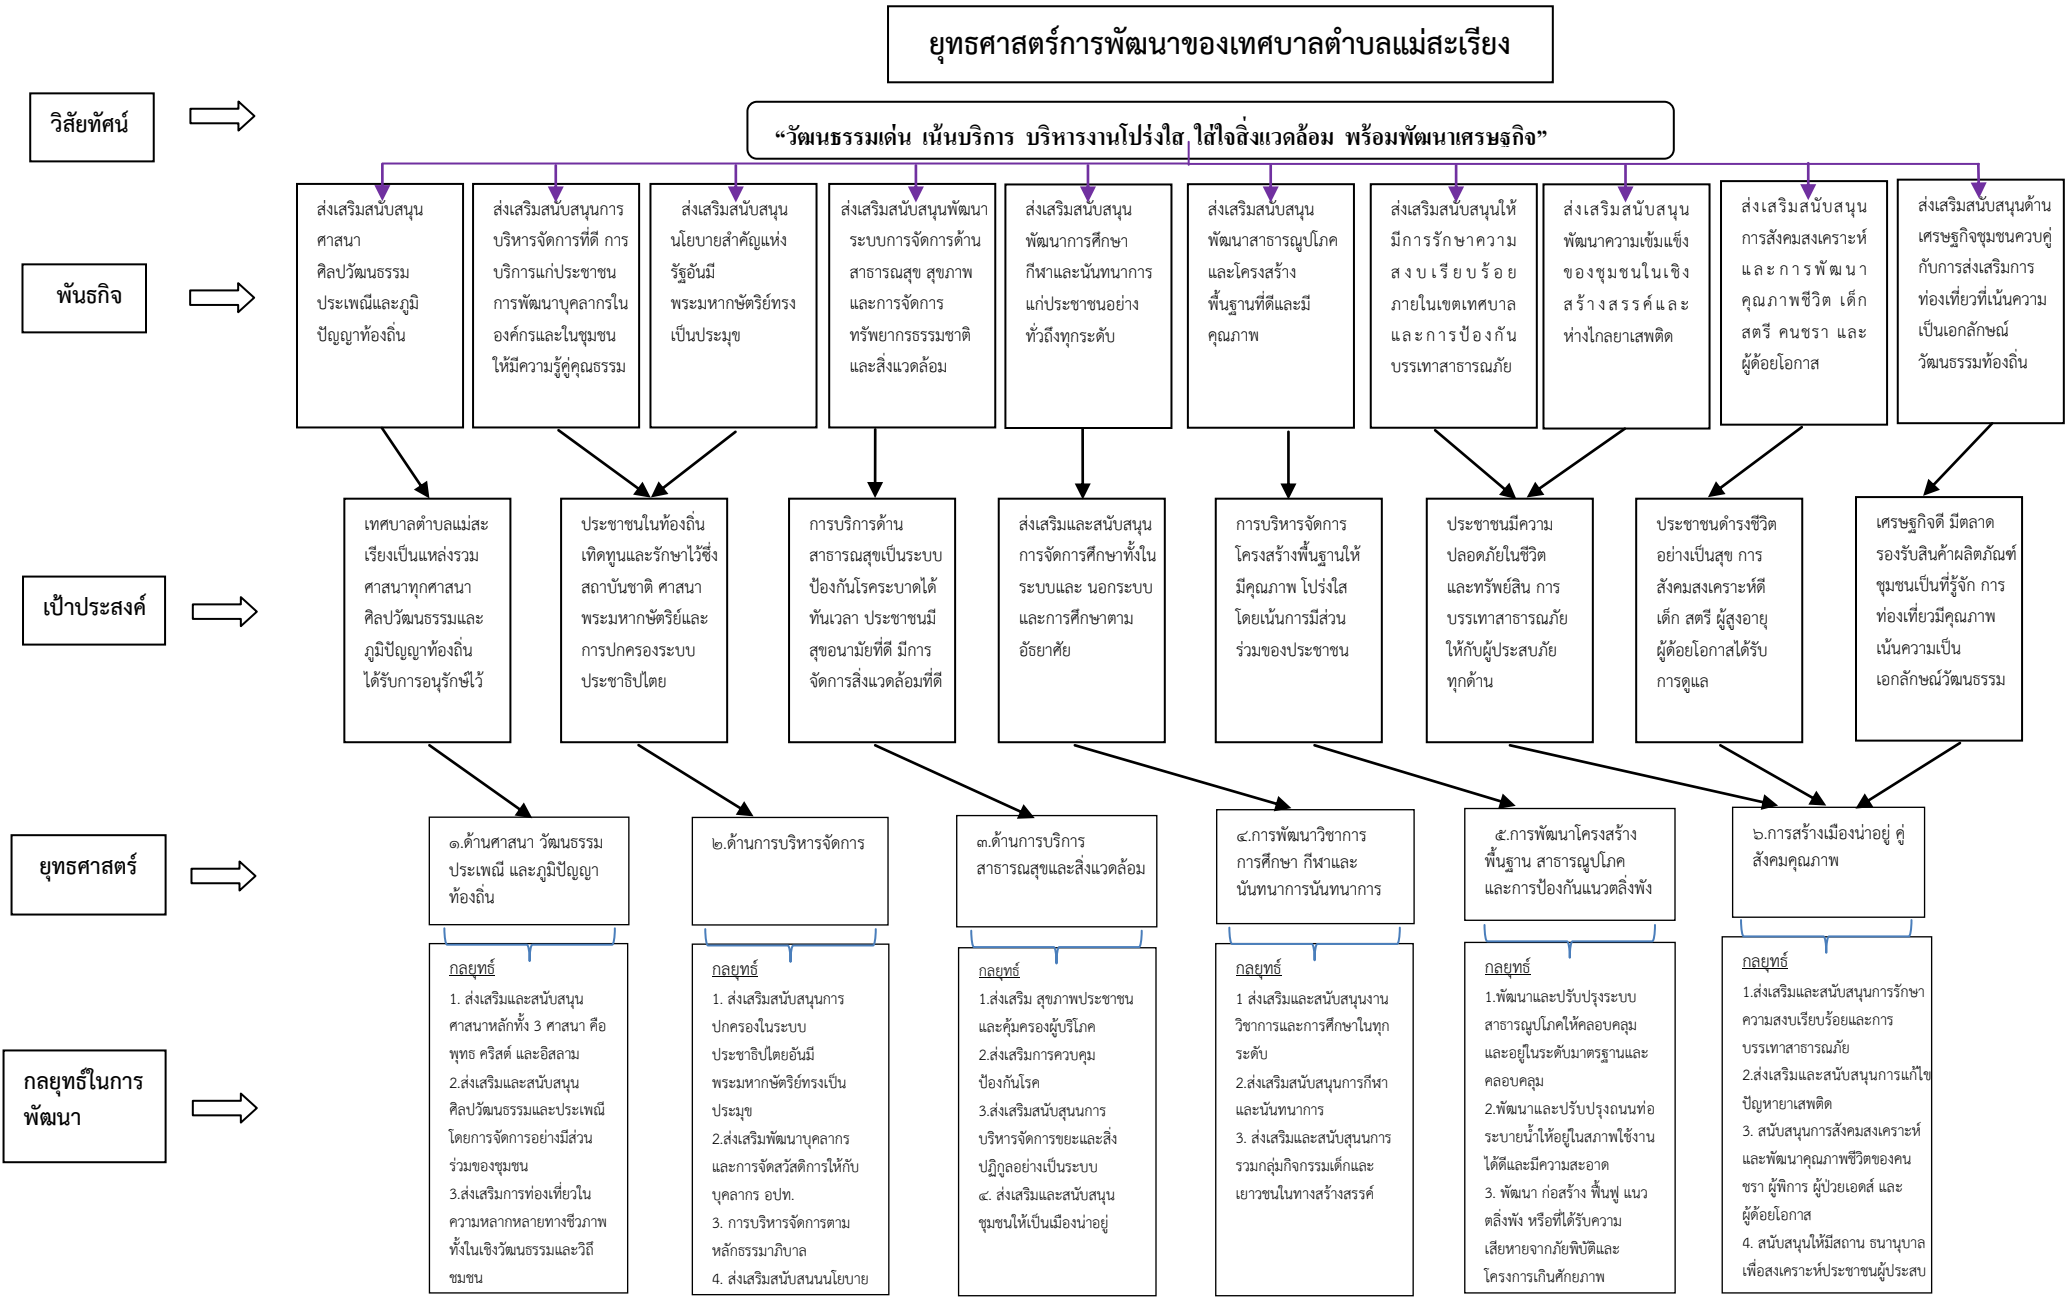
ยุทธศาสตร์การพัฒนาของเทศบาลตำบลแม่สะเรียง

วิสัยทัศน์

"วัฒนธรรมเด่น เน้นบริการ บริหารงานโปร่งใส ใส่ใจสิ่งแวดล้อม พร้อมพัฒนาเศรษฐกิจ"

พันธกิจ

ส่งเสริมสนับสนุนศาสนา ศิลปวัฒนธรรม ประเพณีและภูมิปัญญาท้องถิ่น

ส่งเสริมสนับสนุนการบริหารจัดการที่ดี การบริการแก่ประชาชน การพัฒนาบุคลากรในองค์กรและในชุมชนให้มีความรู้คู่คุณธรรม

ส่งเสริมสนับสนุนนโยบายสำคัญแห่งรัฐอันมีพระมหากษัตริย์ทรงเป็นประมุข

ส่งเสริมสนับสนุนพัฒนาระบบการจัดการด้านสาธารณสุข สุขภาพ และการจัดการทรัพยากรธรรมชาติและสิ่งแวดล้อม

ส่งเสริมสนับสนุนพัฒนาการศึกษา กีฬาและนันทนาการแก่ประชาชนอย่างทั่วถึงทุกระดับ

ส่งเสริมสนับสนุนพัฒนาสาธารณูปโภคและโครงสร้างพื้นฐานที่ดีและมีคุณภาพ

ส่งเสริมสนับสนุนให้มีการรักษาความสงบเรียบร้อยภายในเขตเทศบาลและการป้องกันบรรเทาสาธารณภัย

ส่งเสริมสนับสนุนพัฒนาความเข้มแข็งของชุมชนในเชิงสร้างสรรค์และห่างไกลยาเสพติด

ส่งเสริมสนับสนุนการสังคมสงเคราะห์และการพัฒนาคุณภาพชีวิต เด็ก สตรี คนชรา และผู้ด้อยโอกาส

ส่งเสริมสนับสนุนด้านเศรษฐกิจชุมชนควบคู่กับการส่งเสริมการท่องเที่ยวที่เน้นความเป็นเอกลักษณ์วัฒนธรรมท้องถิ่น

เป้าประสงค์

เทศบาลตำบลแม่สะเรียงเป็นแหล่งรวมศาสนาทุกศาสนา ศิลปวัฒนธรรมและภูมิปัญญาท้องถิ่นได้รับการอนุรักษ์ไว้

ประชาชนในท้องถิ่นเทิดทูนและรักษาไว้ซึ่งสถาบันชาติ ศาสนา พระมหากษัตริย์และการปกครองระบบประชาธิปไตย

การบริการด้านสาธารณสุขเป็นระบบป้องกันโรคระบาดได้ทันเวลา ประชาชนมีสุขอนามัยที่ดี มีการจัดการสิ่งแวดล้อมที่ดี

ส่งเสริมและสนับสนุนการจัดการศึกษาทั้งในระบบและ นอกระบบ และการศึกษาตามอัธยาศัย

การบริหารจัดการโครงสร้างพื้นฐานให้มีคุณภาพ โปร่งใส โดยเน้นการมีส่วนร่วมของประชาชน

ประชาชนมีความปลอดภัยในชีวิตและทรัพย์สิน การบรรเทาสาธารณภัยให้กับผู้ประสบภัยทุกด้าน

ประชาชนดำรงชีวิตอย่างเป็นสุข การสังคมสงเคราะห์ที่ เด็ก สตรี ผู้สูงอายุ ผู้ด้อยโอกาสได้รับการดูแล

เศรษฐกิจดี มีตลาดรองรับสินค้าผลิตภัณฑ์ชุมชนเป็นที่รู้จัก การท่องเที่ยวมีคุณภาพ เน้นความเป็นเอกลักษณ์วัฒนธรรม

ยุทธศาสตร์

๑.ด้านศาสนา วัฒนธรรม ประเพณี และภูมิปัญญาท้องถิ่น

๒.ด้านการบริหารจัดการ

๓.ด้านการบริการสาธารณสุขและสิ่งแวดล้อม

๔.การพัฒนาวิชาการ การศึกษา กีฬาและนันทนาการนันทนาการ

๕.การพัฒนาโครงสร้างพื้นฐาน สาธารณูปโภค และการป้องกันแนวตลิ่งพัง

๖.การสร้างเมืองน่าอยู่ คู่สังคมคุณภาพ

กลยุทธ์ในการพัฒนา

กลยุทธ์
1. ส่งเสริมและสนับสนุนศาสนาหลักทั้ง 3 ศาสนา คือ พุทธ คริสต์ และอิสลาม
2.ส่งเสริมและสนับสนุนศิลปวัฒนธรรมและประเพณีโดยการจัดการอย่างมีส่วนร่วมของชุมชน
3.ส่งเสริมการท่องเที่ยวในความหลากหลายทางชีวภาพทั้งในเชิงวัฒนธรรมและวิถีชมชน

กลยุทธ์
1. ส่งเสริมสนับสนุนการปกครองในระบบประชาธิปไตยอันมีพระมหากษัตริย์ทรงเป็นประมุข
2.ส่งเสริมพัฒนาบุคลากรและการจัดสวัสดิการให้กับบุคลากร อปท.
3. การบริหารจัดการตามหลักธรรมาภิบาล
4. ส่งเสริมสนับสนุนนโยบาย

กลยุทธ์
1.ส่งเสริม สุขภาพประชาชนและคุ้มครองผู้บริโภค
2.ส่งเสริมการควบคุมป้องกันโรค
3.ส่งเสริมสนับสุนการบริหารจัดการขยะและสิ่งปฏิกูลอย่างเป็นระบบ
๔. ส่งเสริมและสนับสนุนชุมชนให้เป็นเมืองน่าอยู่

กลยุทธ์
1 ส่งเสริมและสนับสนุนงานวิชาการและการศึกษาในทุกระดับ
2.ส่งเสริมสนับสนุนการกีฬาและนันทนาการ
3. ส่งเสริมและสนับสุนการรวมกลุ่มกิจกรรมเด็กและเยาวชนในทางสร้างสรรค์

กลยุทธ์
1.พัฒนาและปรับปรุงระบบสาธารณูปโภคให้คลอบคลุมและอยู่ในระดับมาตรฐานและคลอบคลุม
2.พัฒนาและปรับปรุงถนนท่อระบายน้ำให้อยู่ในสภาพใช้งานได้ดีและมีความสะอาด
3. พัฒนา ก่อสร้าง ฟื้นฟู แนวตลิ่งพัง หรือที่ได้รับความเสียหายจากภัยพิบัติและโครงการเกินศักยภาพ

กลยุทธ์
1.ส่งเสริมและสนับสนุนการรักษาความสงบเรียบร้อยและการบรรเทาสาธารณภัย
2.ส่งเสริมและสนับสนุนการแก้ไขปัญหายาเสพติด
3. สนับสนุนการสังคมสงเคราะห์และพัฒนาคุณภาพชีวิตของคนชรา ผู้พิการ ผู้ป่วยเอดส์ และผู้ด้อยโอกาส
4. สนับสนุนให้มีสถาน ธนานุบาลเพื่อสงเคราะห์ประชาชนผู้ประสบ